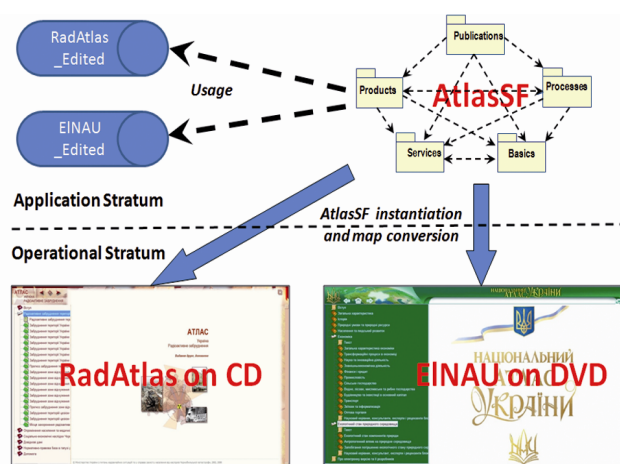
RadAtlas _Edited

EINAU _Edited

Usage

Publications

Products

AtlasSF

Processes

Services

Basics

Application Stratum

AtlasSF instantiation and map conversion

Operational Stratum

АТЛАС

Україна

RadAtlas on CD

НАЦІОНАЛЬНИЙ АТЛАС УКРАЇНИ

EINAU on DVD